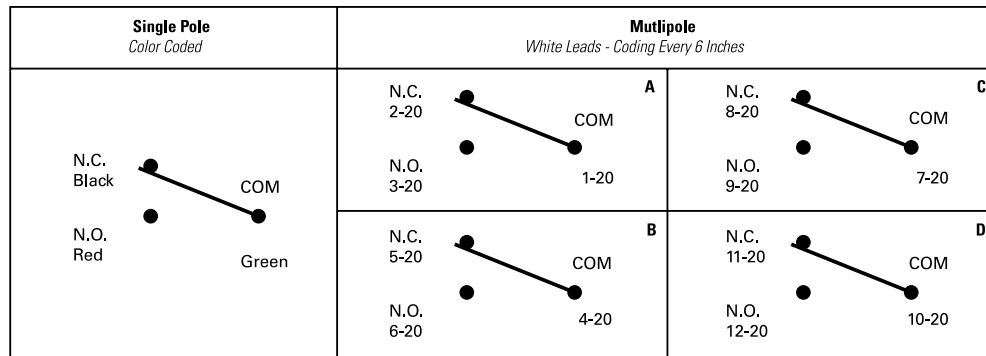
| Single Pole<br>Color Coded | Mutlipole<br>White Leads - Coding Every 6 Inches | |
|---|---|---|
| N.C.<br>Black<br>COM<br>N.O.<br>Red<br>Green | A<br>N.C.<br>2-20<br>COM<br>N.O.<br>3-20<br>1-20 | C<br>N.C.<br>8-20<br>COM<br>N.O.<br>9-20<br>7-20 |
| | B<br>N.C.<br>5-20<br>COM<br>N.O.<br>6-20<br>4-20 | D<br>N.C.<br>11-20<br>COM<br>N.O.<br>12-20<br>10-20 |